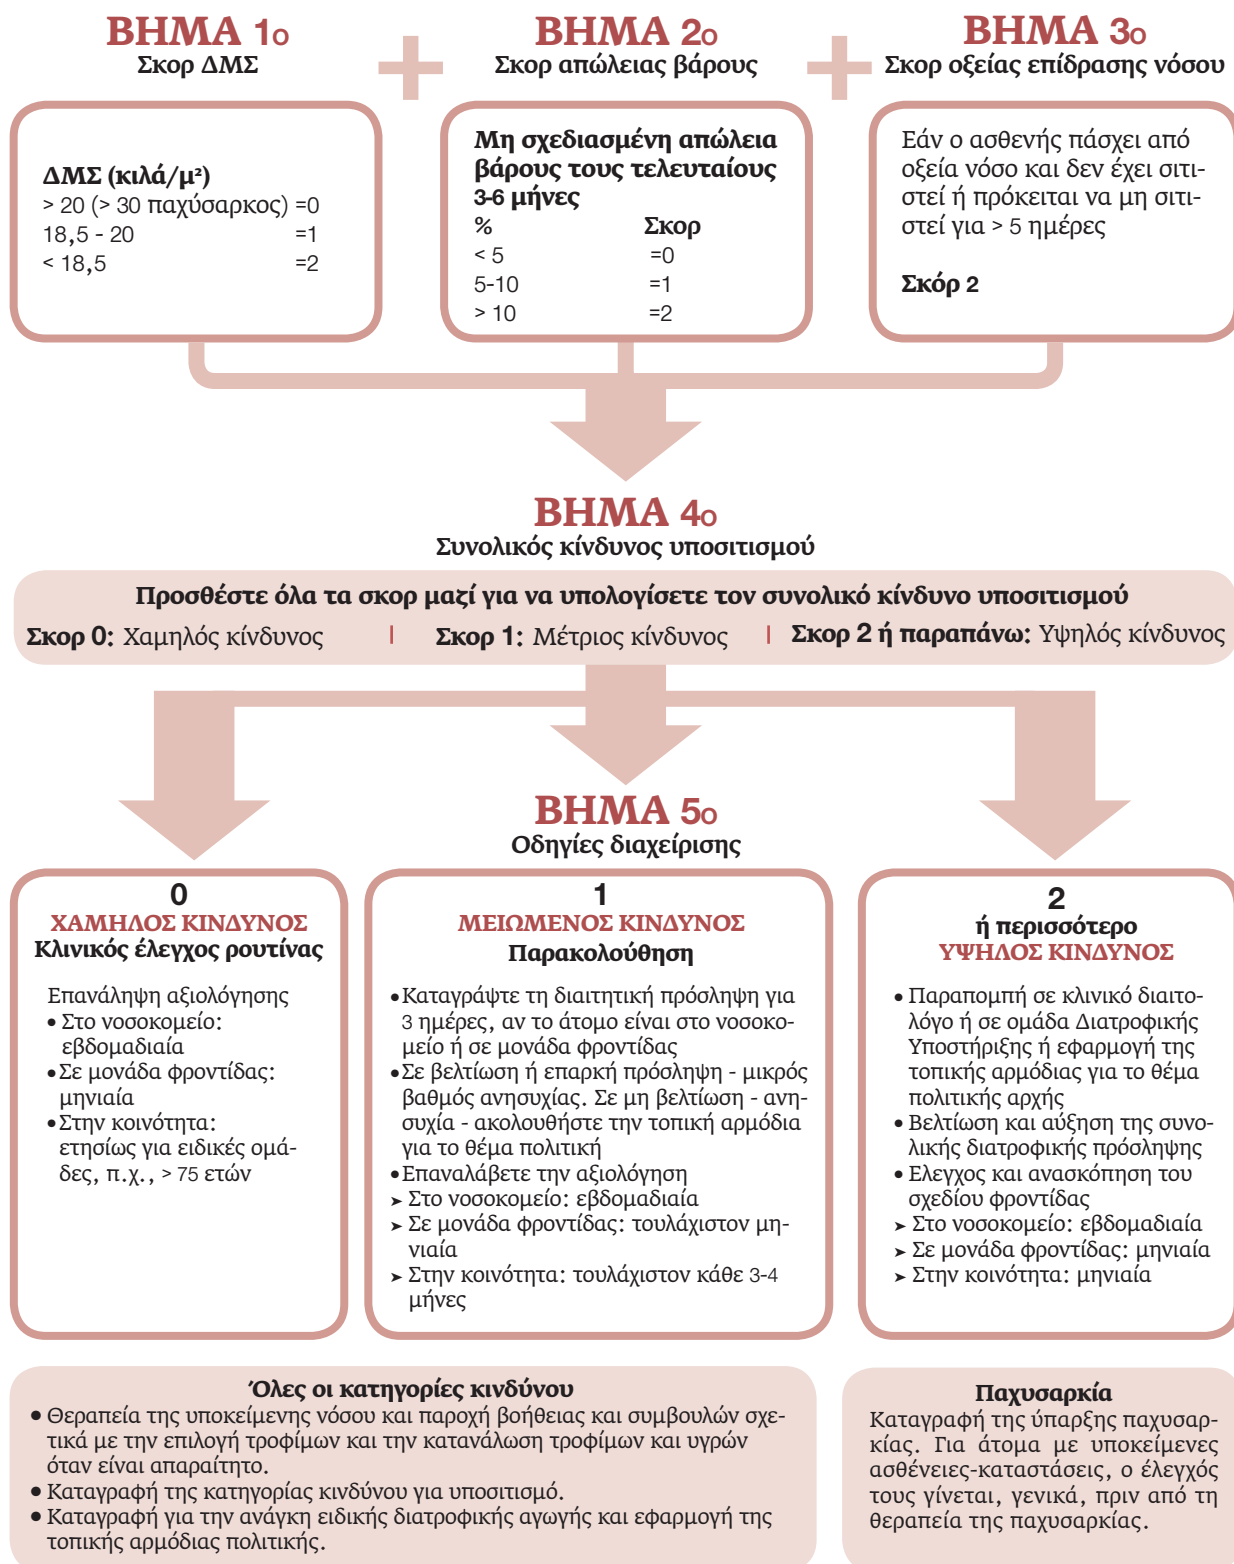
ΒΗΜΑ 1ο
Σκορ ΔΜΣ

ΒΗΜΑ 2ο
Σκορ απώλειας βάρους

ΒΗΜΑ 3ο
Σκορ οξείας επίδρασης νόσου

ΔΜΣ (κιλά/μ²)
> 20 (> 30 παχύσαρκος) =0
18,5 - 20 =1
< 18,5 =2

Μη σχεδιασμένη απώλεια βάρους τους τελευταίους 3-6 μήνες

| % | Σκορ |
|---|---|
| < 5 | =0 |
| 5-10 | =1 |
| > 10 | =2 |

Εάν ο ασθενής πάσχει από οξεία νόσο και δεν έχει σιτιστεί ή πρόκειται να μη σιτιστεί για > 5 ημέρες

Σκόρ 2

ΒΗΜΑ 4ο
Συνολικός κίνδυνος υποσιτισμού

Προσθέστε όλα τα σκορ μαζί για να υπολογίσετε τον συνολικό κίνδυνο υποσιτισμού
Σκορ 0: Χαμηλός κίνδυνος | Σκορ 1: Μέτριος κίνδυνος | Σκορ 2 ή παραπάνω: Υψηλός κίνδυνος

ΒΗΜΑ 5ο
Οδηγίες διαχείρισης

0
ΧΑΜΗΛΟΣ ΚΙΝΔΥΝΟΣ
Κλινικός έλεγχος ρουτίνας

Επανάληψη αξιολόγησης
• Στο νοσοκομείο: εβδομαδιαία
• Σε μονάδα φροντίδας: μηνιαία
• Στην κοινότητα: ετησίως για ειδικές ομάδες, π.χ., > 75 ετών

1
ΜΕΙΩΜΕΝΟΣ ΚΙΝΔΥΝΟΣ
Παρακολούθηση

• Καταγράψτε τη διαιτητική πρόσληψη για 3 ημέρες, αν το άτομο είναι στο νοσοκομείο ή σε μονάδα φροντίδας
• Σε βελτίωση ή επαρκή πρόσληψη - μικρός βαθμός ανησυχίας. Σε μη βελτίωση - ανησυχία - ακολουθήστε την τοπική αρμόδια για το θέμα πολιτική
• Επαναλάβετε την αξιολόγηση
➤ Στο νοσοκομείο: εβδομαδιαία
➤ Σε μονάδα φροντίδας: τουλάχιστον μηνιαία
➤ Στην κοινότητα: τουλάχιστον κάθε 3-4 μήνες

2
ή περισσότερο
ΥΨΗΛΟΣ ΚΙΝΔΥΝΟΣ

• Παραπομπή σε κλινικό διαιτολόγο ή σε ομάδα Διατροφικής Υποστήριξης ή εφαρμογή της τοπικής αρμόδιας για το θέμα πολιτικής αρχής
• Βελτίωση και αύξηση της συνολικής διατροφικής πρόσληψης
• Ελεγχος και ανασκόπηση του σχεδίου φροντίδας
➤ Στο νοσοκομείο: εβδομαδιαία
➤ Σε μονάδα φροντίδας: μηνιαία
➤ Στην κοινότητα: μηνιαία

Όλες οι κατηγορίες κινδύνου
• Θεραπεία της υποκείμενης νόσου και παροχή βοήθειας και συμβουλών σχετικά με την επιλογή τροφίμων και την κατανάλωση τροφίμων και υγρών όταν είναι απαραίτητο.
• Καταγραφή της κατηγορίας κινδύνου για υποσιτισμό.
• Καταγραφή για την ανάγκη ειδικής διατροφικής αγωγής και εφαρμογή της τοπικής αρμόδιας πολιτικής.

Παχυσαρκία
Καταγραφή της ύπαρξης παχυσαρκίας. Για άτομα με υποκείμενες ασθένειες-καταστάσεις, ο έλεγχός τους γίνεται, γενικά, πριν από τη θεραπεία της παχυσαρκίας.